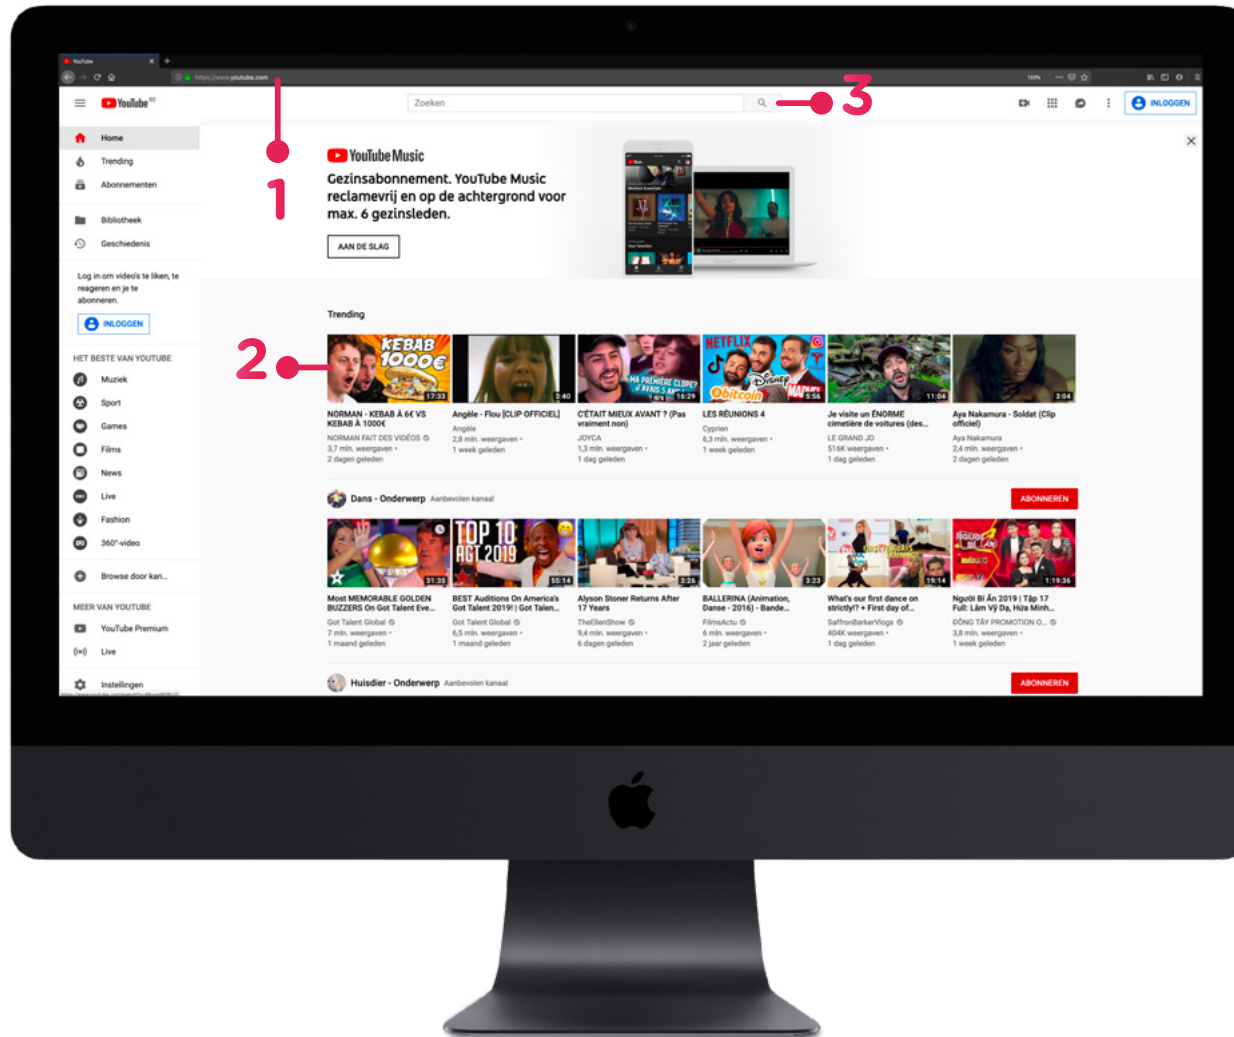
YouTube

https://www.youtube.com

YouTube BE

Zoeken

3

INLOGGEN

Home
Trending
Abonnementen
Bibliotheek
Geschiedenis

Log in om video's te liken, te reageren en je te abonneren.

INLOGGEN

HET BESTE VAN YOUTUBE
Muziek
Sport
Games
Films
News
Live
Fashion
360°-video
Browse door kan...

MEER VAN YOUTUBE
YouTube Premium
Live
Instellingen

1

YouTube Music
Gezinsabonnement. YouTube Music reclamevrij en op de achtergrond voor max. 6 gezinsleden.

AAN DE SLAG

Trending

2

KEBAB 1000€
17:33
NORMAN - KEBAB À 6€ VS KEBAB À 1000€
NORMAN FAIT DES VIDÉOS
3,7 mln. weergaven •
2 dagen geleden

3:40
Angèle - Flou [CLIP OFFICIEL]
Angèle
2,8 mln. weergaven •
1 week geleden

16:29
C'ÉTAIT MIEUX AVANT ? (Pas vraiment non)
JOYCA
1,3 mln. weergaven •
1 dag geleden

NETFLIX
Disney
Bitcoin
5:56
LES RÉUNIONS 4
Cyprien
6,3 mln. weergaven •
1 week geleden

11:04
Je visite un ÉNORME cimetière de voitures (des...
LE GRAND JD
516K weergaven •
1 dag geleden

3:04
Aya Nakamura - Soldat (Clip officiel)
Aya Nakamura
2,4 mln. weergaven •
2 dagen geleden

Dans - Onderwerp Aanbevolen kanaal
ABONNEREN

31:35
Most MEMORABLE GOLDEN BUZZERS On Got Talent Eve...
Got Talent Global
7 mln. weergaven •
1 maand geleden

TOP 10 AGT 2019
55:14
BEST Auditions On America's Got Talent 2019! | Got Talen...
Got Talent Global
6,5 mln. weergaven •
1 maand geleden

3:26
Alyson Stoner Returns After 17 Years
TheEllenShow
9,4 mln. weergaven •
6 dagen geleden

3:23
BALLERINA (Animation, Danse - 2016) - Bande...
FilmsActu
6 mln. weergaven •
2 jaar geleden

19:14
What's our first dance on strictly!? + First day of...
SaffronBarkerVlogs
404K weergaven •
1 dag geleden

1:19:36
Người Bí Ẩn 2019 | Tập 17 Full: Lâm Vỹ Dạ, Hứa Minh...
ĐÔNG TÂY PROMOTION O...
3,8 mln. weergaven •
1 week geleden

Huisdier - Onderwerp Aanbevolen kanaal
ABONNEREN